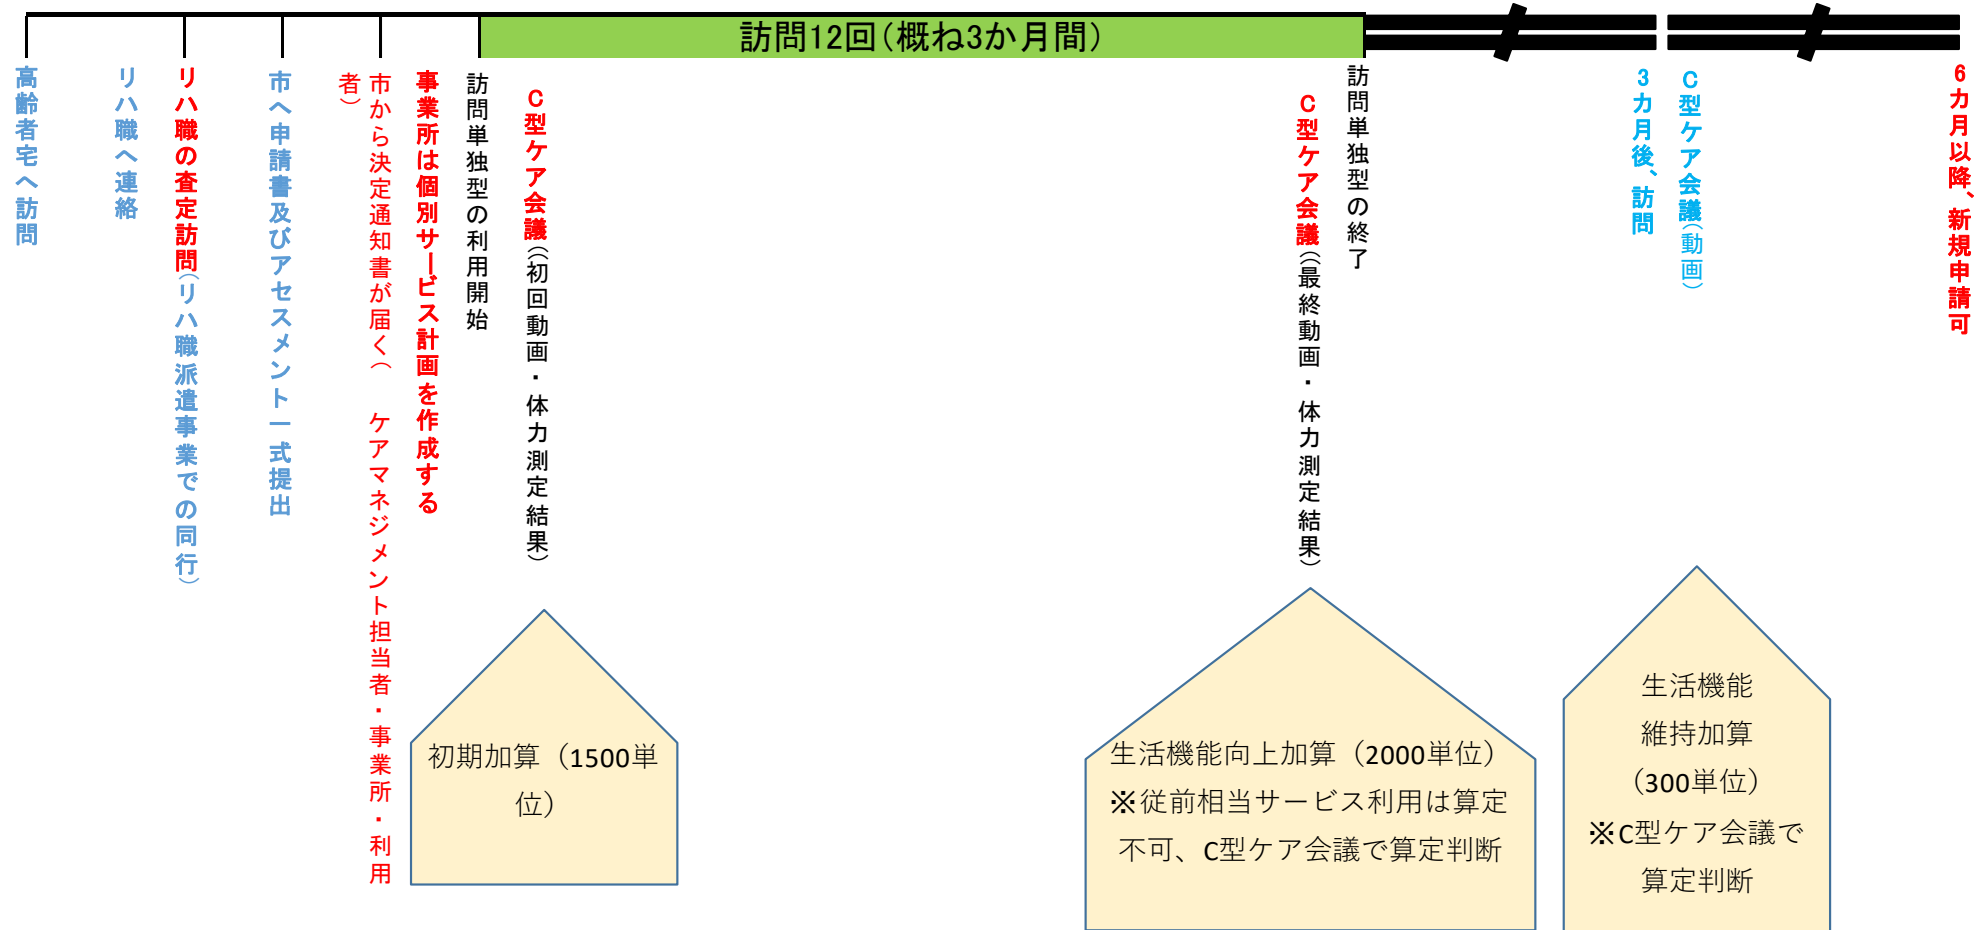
訪問12回（概ね3か月間）

高齢者宅へ訪問

リハ職へ連絡

リハ職の査定訪問（リハ職派遣事業での同行）

市へ申請書及びアセスメント一式提出

市から決定通知書が届く（ケアマネジメント担当者・事業所・利用者）

事業所は個別サービス計画を作成する

訪問単独型の利用開始

C型ケア会議（初回動画・体力測定結果）

C型ケア会議（最終動画・体力測定結果）

訪問単独型の終了

3カ月後、訪問

C型ケア会議（動画）

6カ月以降、新規申請可

初期加算（1500単位）

生活機能向上加算（2000単位）
※従前相当サービス利用は算定不可、C型ケア会議で算定判断

生活機能維持加算（300単位）
※C型ケア会議で算定判断